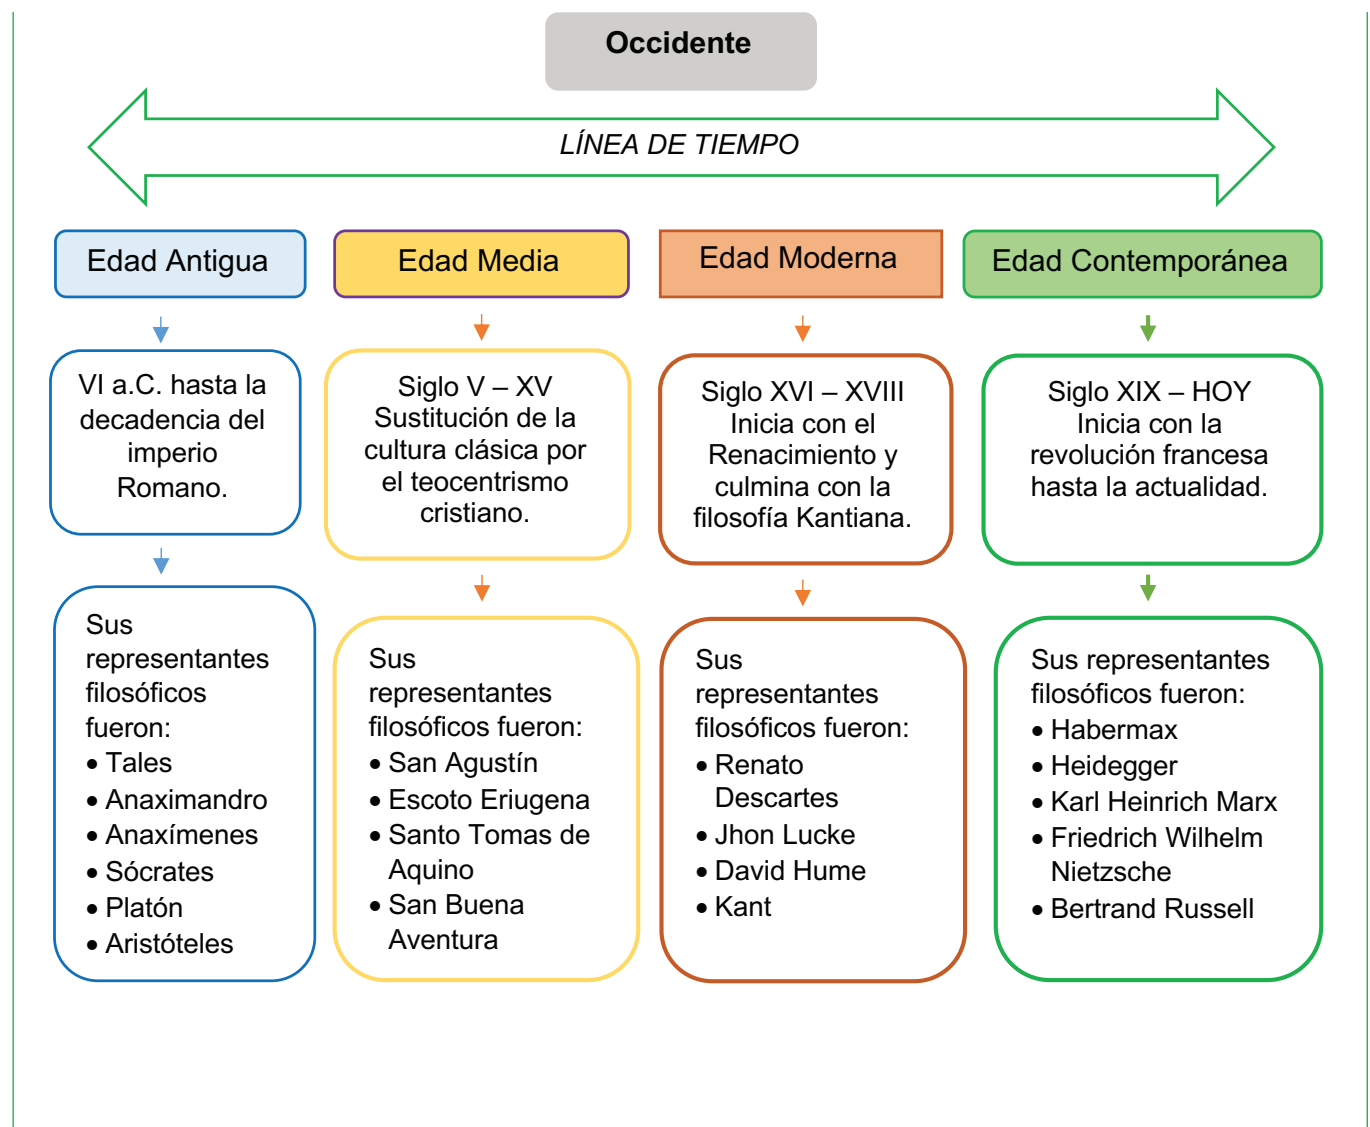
Occidente

LÍNEA DE TIEMPO

Edad Antigua

VI a.C. hasta la decadencia del imperio Romano.

Sus representantes filosóficos fueron:
• Tales
• Anaximandro
• Anaxímenes
• Sócrates
• Platón
• Aristóteles

Edad Media

Siglo V – XV Sustitución de la cultura clásica por el teocentrismo cristiano.

Sus representantes filosóficos fueron:
• San Agustín
• Escoto Eriugena
• Santo Tomas de Aquino
• San Buena Aventura

Edad Moderna

Siglo XVI – XVIII Inicia con el Renacimiento y culmina con la filosofía Kantiana.

Sus representantes filosóficos fueron:
• Renato Descartes
• Jhon Lucke
• David Hume
• Kant

Edad Contemporánea

Siglo XIX – HOY Inicia con la revolución francesa hasta la actualidad.

Sus representantes filosóficos fueron:
• Habermax
• Heidegger
• Karl Heinrich Marx
• Friedrich Wilhelm Nietzsche
• Bertrand Russell